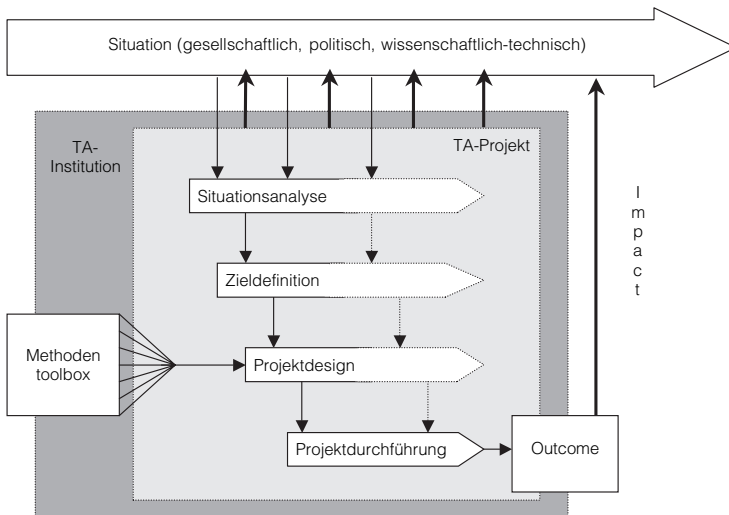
Situation (gesellschaftlich, politisch, wissenschaftlich-technisch)

TA-Institution

TA-Projekt

Situationsanalyse

Zieldefinition

Methoden toolbox

Projektdesign

Projektdurchführung

Outcome

I m p a c t